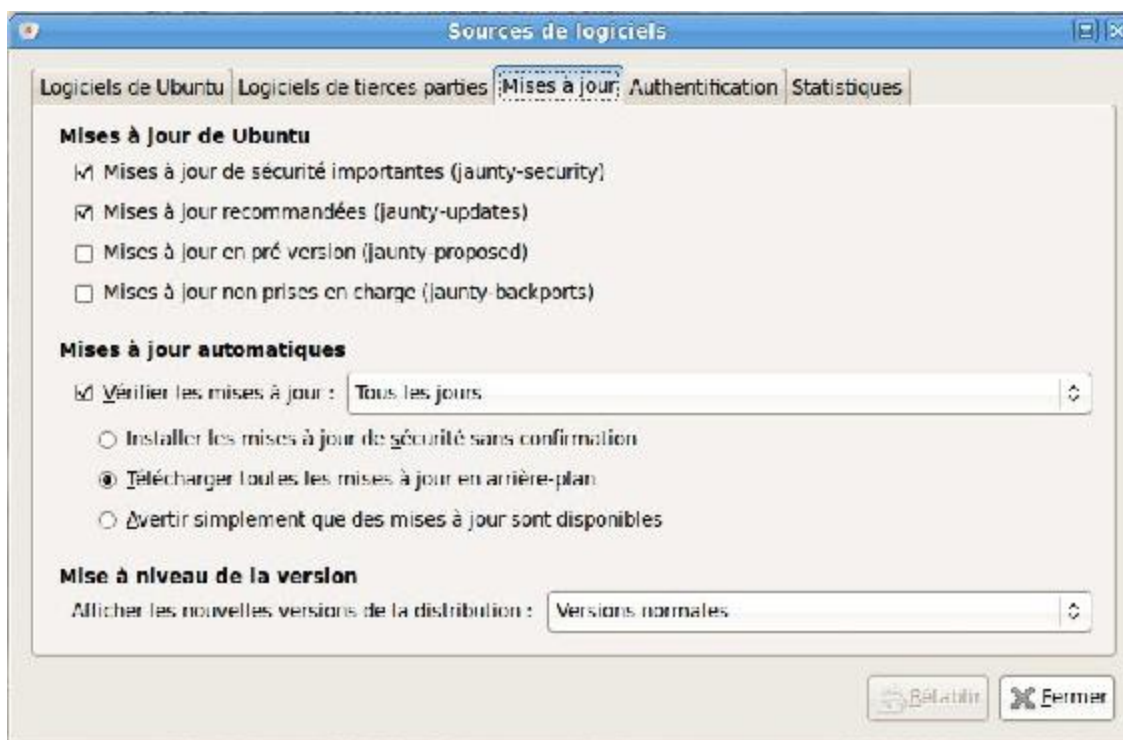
Sources de logiciels

Logiciels de Ubuntu | Logiciels de tierces parties | Mises à jour | Authentification | Statistiques

Mises à jour de Ubuntu

Mises à jour de sécurité importantes (jaunty-security)

Mises à jour recommandées (jaunty-updates)

Mises à jour en pré version (jaunty-proposed)

Mises à jour non prises en charge (jaunty-backports)

Mises à jour automatiques

Vérifier les mises à jour : Tous les jours

Installer les mises à jour de sécurité sans confirmation

Télécharger toutes les mises à jour en arrière-plan

Avertir simplement que des mises à jour sont disponibles

Mise à niveau de la version

Afficher les nouvelles versions de la distribution : Versions normales

Rétablir

Fermer